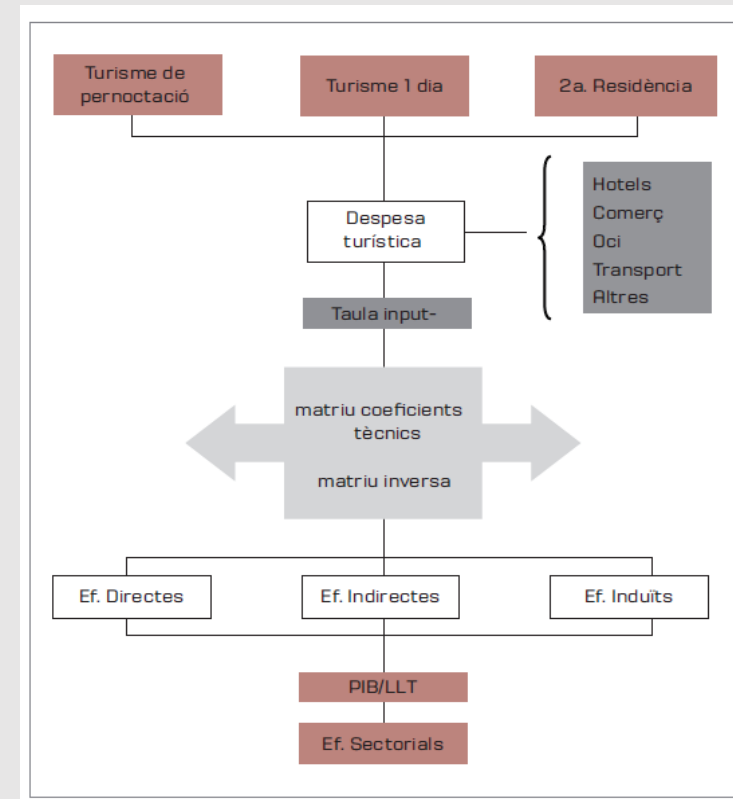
Turisme de pernoctació

Turisme 1 dia

2a. Residència

Despesa turística

Hotels
Comerç
Oci
Transport
Altres

Taula input-

matriu coeficients tècnics

matriu inversa

Ef. Directes

Ef. Indirectes

Ef. Induïts

PIB/LLT

Ef. Sectorials